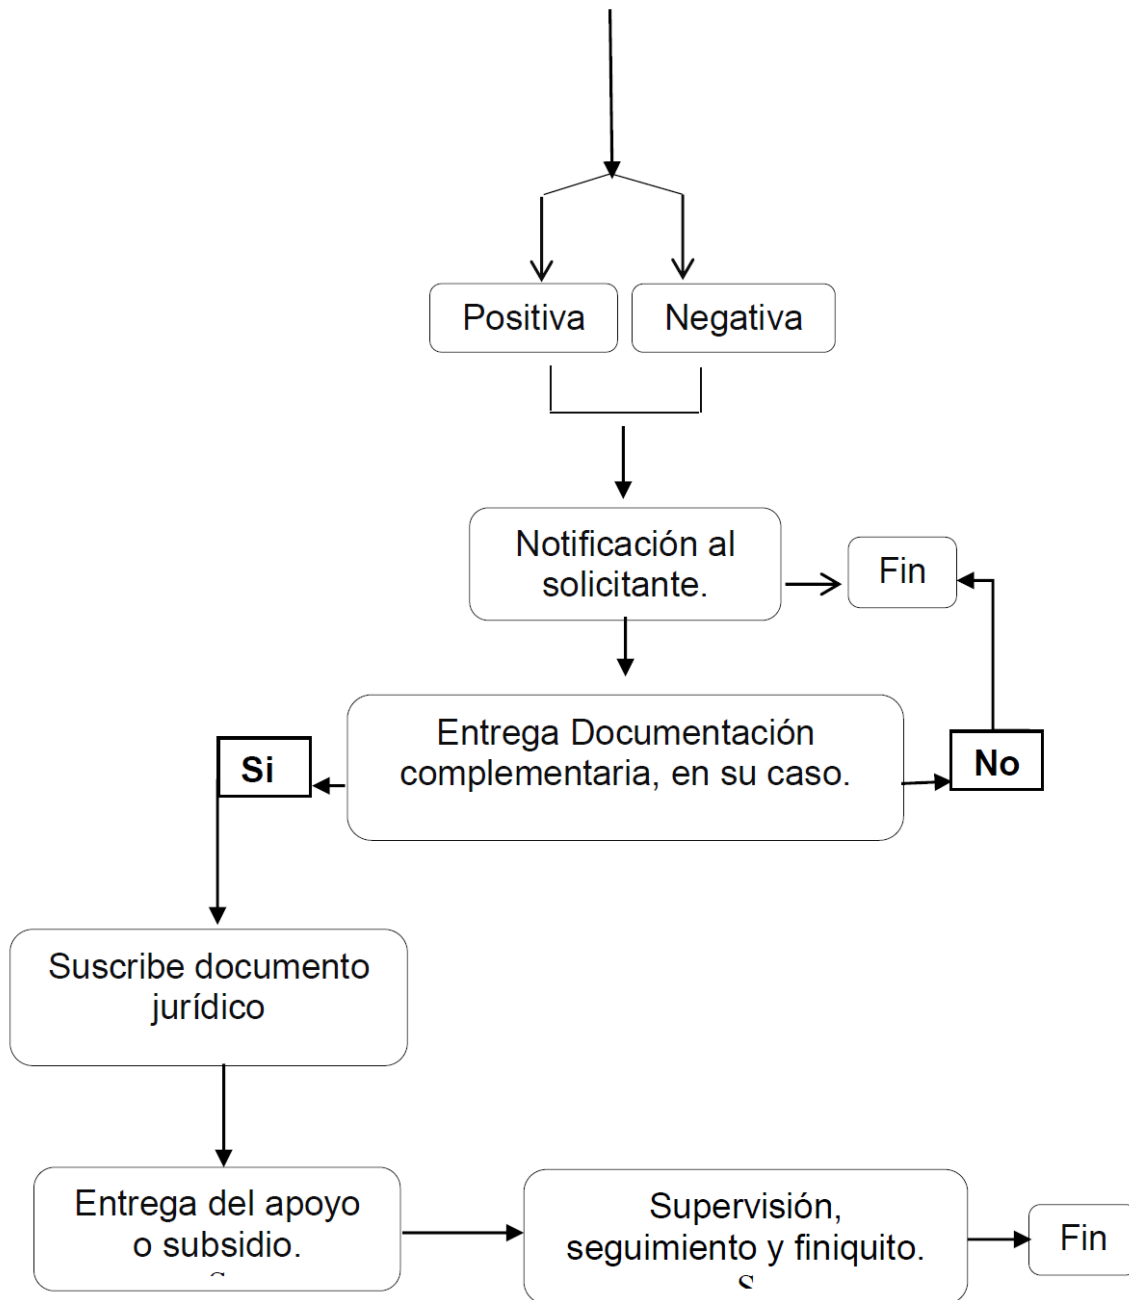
Positiva

Negativa

Notificación al solicitante.

Fin

Entrega Documentación complementaria, en su caso.

Si

No

Suscribe documento jurídico

Entrega del apoyo o subsidio.

Supervisión, seguimiento y finiquito.

Fin